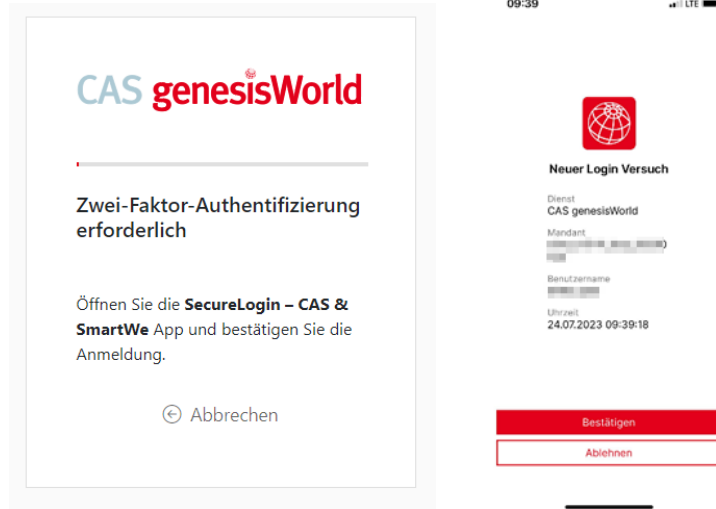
CAS genesisWorld

Zwei-Faktor-Authentifizierung erforderlich

Öffnen Sie die **SecureLogin – CAS & SmartWe** App und bestätigen Sie die Anmeldung.

Abbrechen

09:39

LTE

Neuer Login Versuch

Dienst
CAS genesisWorld

Mandant
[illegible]

Benutzername
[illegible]

Uhrzeit
24.07.2023 09:39:18

Bestätigen

Ablehnen